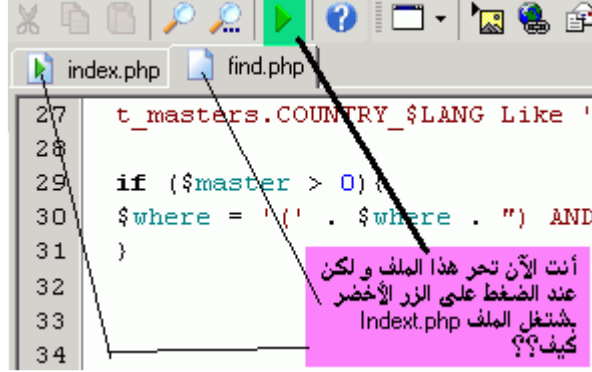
index.php
find.php

27 t_masters.COUNTRY_$LANG Like '
28
29 if ($master > 0){
30 $where = '(' . $where . ") AND
31 }
32
33
34

أنت الآن تحر هذا الملف و لكن عند الضغط على الزر الأخضر يشتغل الملف Indext.php كيف؟؟